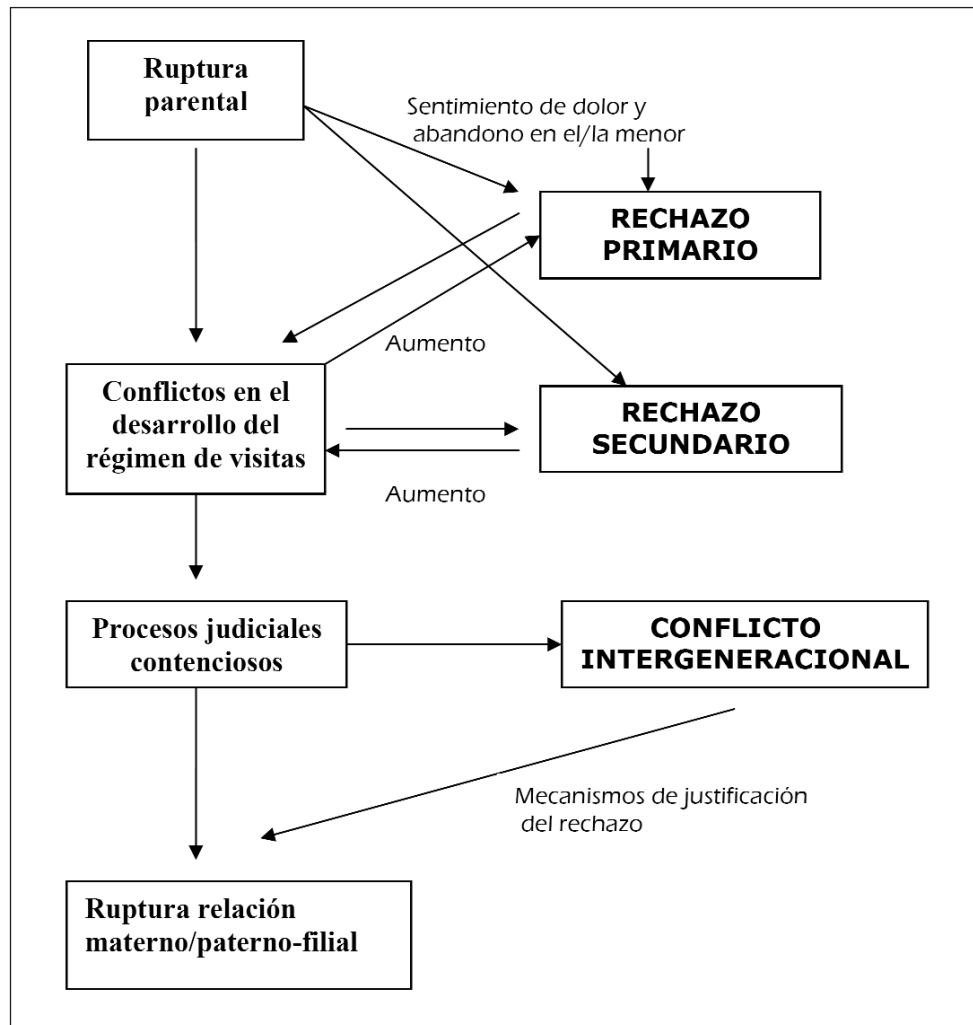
Ruptura parental

Sentimiento de dolor y abandono en el/la menor

RECHAZO PRIMARIO

Aumento

Conflictos en el desarrollo del régimen de visitas

RECHAZO SECUNDARIO

Aumento

Procesos judiciales contenciosos

CONFLICTO INTERGENERACIONAL

Mecanismos de justificación del rechazo

Ruptura relación materno/paterno-filial